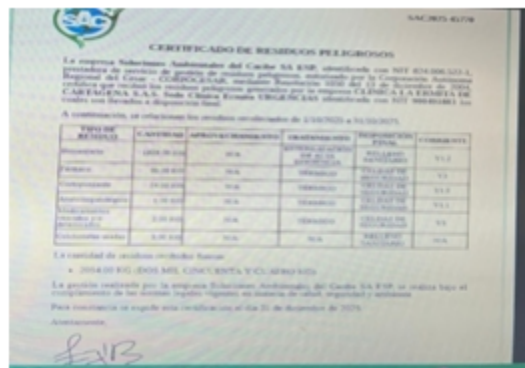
SAC

SAC005 4179

CERTIFICADO DE RESIDUOS PELIGROSOS

La empresa Soluciones Ambientales del Caribe SA ESP, identificada con NIT 824.006.533-1, prestadora de servicios de gestión de residuos peligrosos, autorizada por la Corporación Autónoma Regional del Cesar – CORPOCESAR, mediante Resolución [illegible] del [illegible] de diciembre de 2004, certifica que recibió los residuos peligrosos generados por la empresa CLINICA LA ERMITA DE CARTAGENA S.A.S. Sede Clínica Ermita URGENCIAS identificada con NIT 900.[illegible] los cuales son llevados a disposición final.

A continuación, se relacionan los residuos recolectados de 1/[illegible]/2025 a 31/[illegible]/2025.

| TIPO DE RESIDUOS | CANTIDAD | APROVECHAMIENTO | TRATAMIENTO | DISPOSICIÓN FINAL | CORRIENTE |
|---|---|---|---|---|---|
| Biosanitario | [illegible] | N/A | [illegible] | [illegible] | Y1 |
| Químicos | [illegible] | N/A | TÉRMICO | CELDA DE SEGURIDAD | Y3 |
| Cortopunzante | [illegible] | N/A | TÉRMICO | CELDA DE SEGURIDAD | Y1 |
| Anatomopatológicos | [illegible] | N/A | TÉRMICO | CELDA DE SEGURIDAD | Y1 |
| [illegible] | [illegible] | N/A | TÉRMICO | CELDA DE SEGURIDAD | Y8 |
| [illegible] | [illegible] | N/A | N/A | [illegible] | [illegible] |

La cantidad de residuos recibidos fueron:

• 2054.00 KG (DOS MIL CINCUENTA Y CUATRO KG)

La gestión realizada por la empresa Soluciones Ambientales del Caribe SA ESP, se realiza bajo el cumplimiento de las normas legales vigentes en materia de salud, seguridad y ambiente.

Para constancia se expide este certificado el día 31 de diciembre de 2025.

Atentamente,